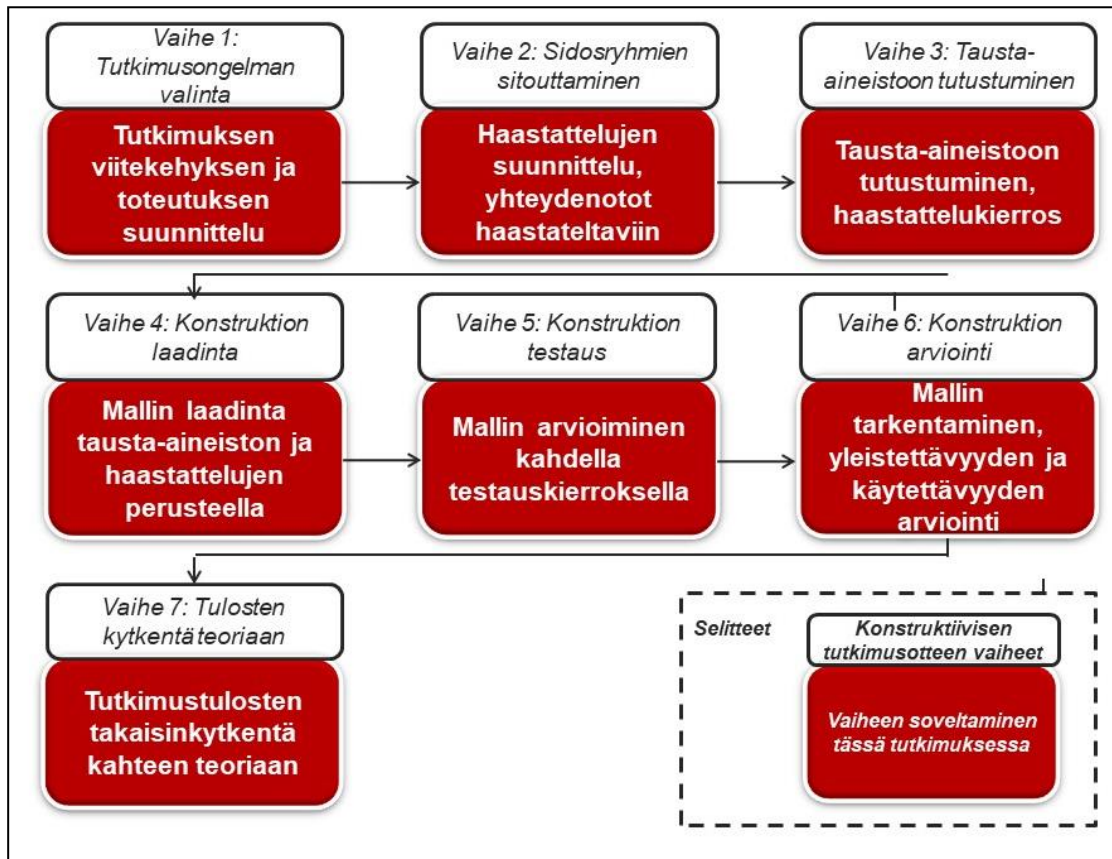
Vaihe 1: Tutkimusongelman valinta

Tutkimuksen viitekehyksen ja toteutuksen suunnittelu

Vaihe 2: Sidosryhmien sitouttaminen

Haastattelujen suunnittelu, yhteydenotot haastateltaviin

Vaihe 3: Tausta-aineistoon tutustuminen

Tausta-aineistoon tutustuminen, haastattelukierros

Vaihe 4: Konstruktion laadinta

Mallin laadinta tausta-aineiston ja haastattelujen perusteella

Vaihe 5: Konstruktion testaus

Mallin arvioiminen kahdella testauskierroksella

Vaihe 6: Konstruktion arviointi

Mallin tarkentaminen, yleistettävyyden ja käytettävyyden arviointi

Vaihe 7: Tulosten kytkentä teoriaan

Tutkimustulosten takaisinkytkentä kahteen teoriaan

Selitteet

Konstruktiivisen tutkimusotteen vaiheet

Vaiheen soveltaminen tässä tutkimuksessa